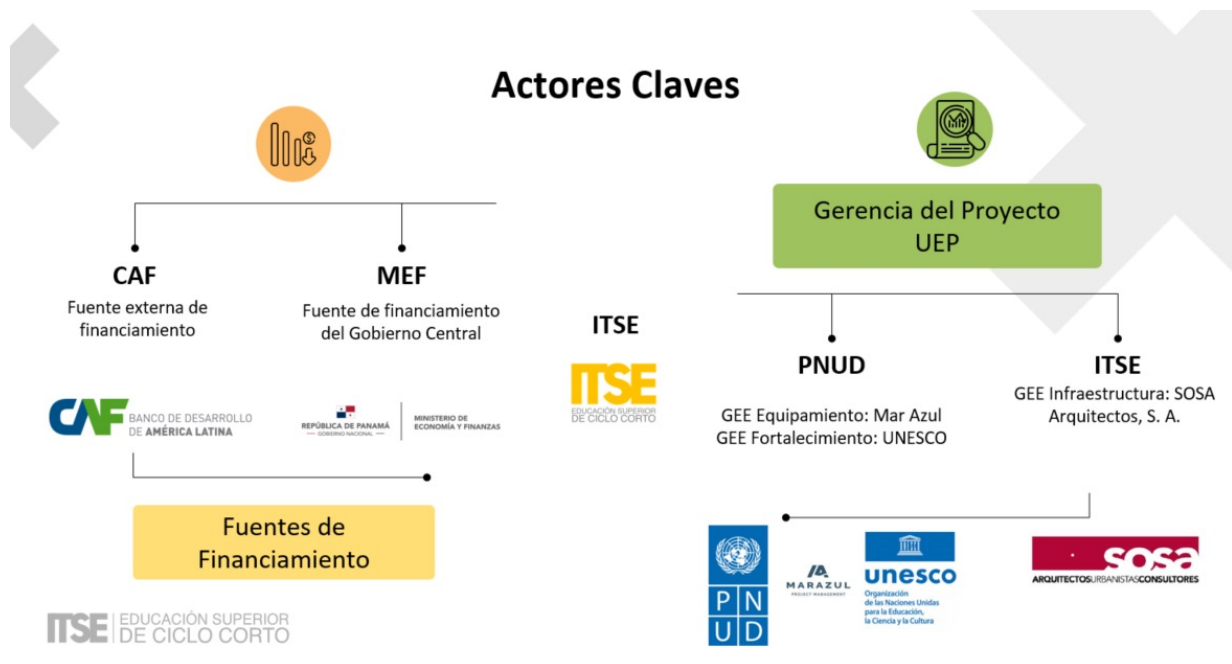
Actores Claves

CAF
Fuente externa de financiamiento

MEF
Fuente de financiamiento del Gobierno Central

CAF BANCO DE DESARROLLO DE AMÉRICA LATINA

REPÚBLICA DE PANAMÁ GOBIERNO NACIONAL | MINISTERIO DE ECONOMÍA Y FINANZAS

Fuentes de Financiamiento

ITSE

ITSE EDUCACIÓN SUPERIOR DE CICLO CORTO

Gerencia del Proyecto UEP

PNUD
GEE Equipamiento: Mar Azul
GEE Fortalecimiento: UNESCO

ITSE
GEE Infraestructura: SOSA Arquitectos, S. A.

P N U D

MARAZUL PROJECT MANAGEMENT

unesco
Organización de las Naciones Unidas para la Educación, la Ciencia y la Cultura

SOSA
ARQUITECTOSURBANISTASCONSULTORES

ITSE | EDUCACIÓN SUPERIOR DE CICLO CORTO